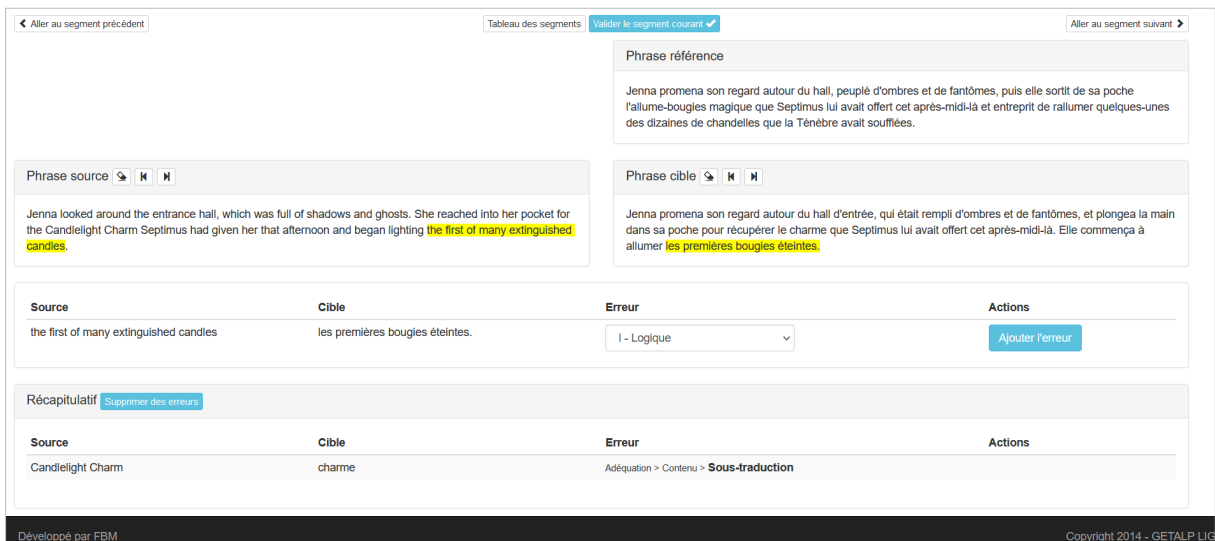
Aller au segment précédent

Tableau des segments Valider le segment courant

Aller au segment suivant

Phrase référence

Jenna promena son regard autour du hall, peuplé d'ombres et de fantômes, puis elle sortit de sa poche l'allume-bougies magique que Septimus lui avait offert cet après-midi-là et entreprit de rallumer quelques-unes des dizaines de chandelles que la Ténèbre avait soufflées.

Phrase source

Jenna looked around the entrance hall, which was full of shadows and ghosts. She reached into her pocket for the Candlelight Charm Septimus had given her that afternoon and began lighting the first of many extinguished candles.

Phrase cible

Jenna promena son regard autour du hall d'entrée, qui était rempli d'ombres et de fantômes, et plongea la main dans sa poche pour récupérer le charme que Septimus lui avait offert cet après-midi-là. Elle commença à allumer les premières bougies éteintes.

| Source | Cible | Erreur | Actions |
|---|---|---|---|
| the first of many extinguished candles | les premières bougies éteintes. | I - Logique | Ajouter l'erreur |

Récapitulatif Supprimer des erreurs

| Source | Cible | Erreur | Actions |
|---|---|---|---|
| Candlelight Charm | charme | Adéquation > Contenu > Sous-traduction | |

Développé par FBM

Copyright 2014 - GETALP LIG